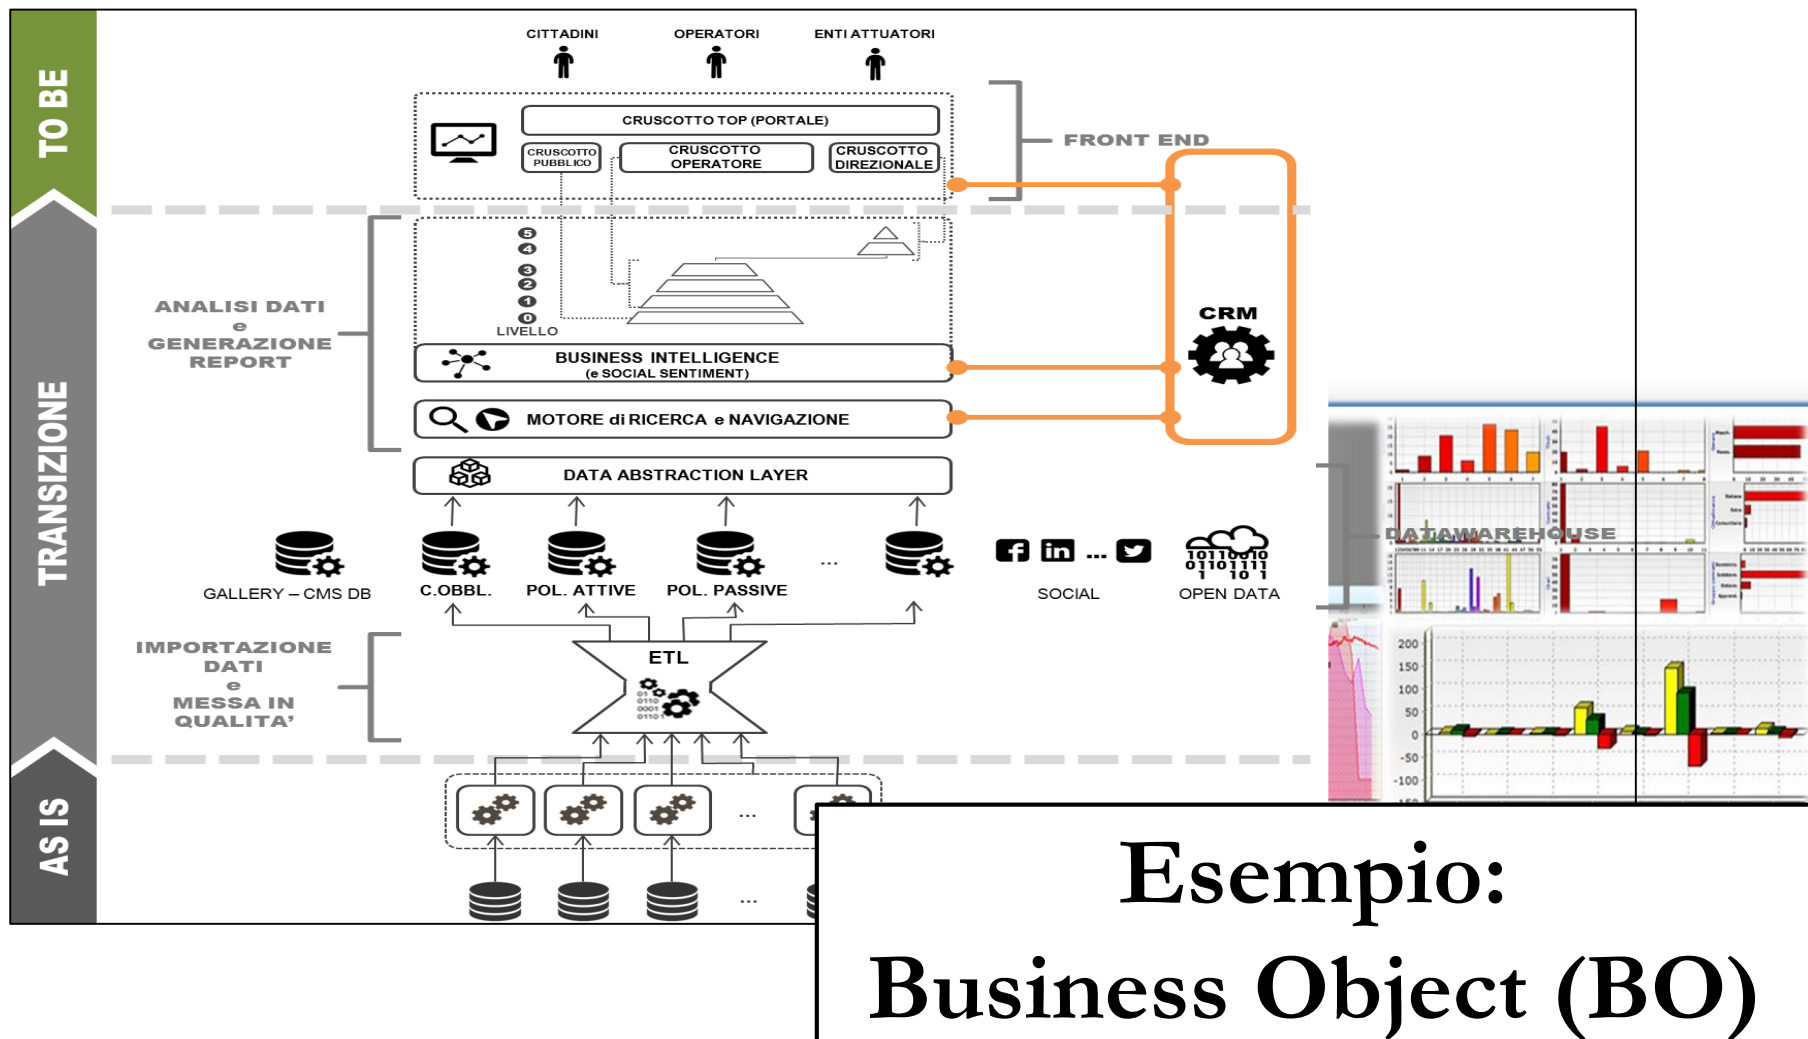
TO BE

TRANSIZIONE

AS IS

CITTADINI OPERATORI ENTI ATTUATORI

CRUSCOTTO TOP (PORTALE)

CRUSCOTTO PUBBLICO

CRUSCOTTO OPERATORE

CRUSCOTTO DIREZIONALE

FRONT END

5 4 3 2 1 0

LIVELLO

ANALISI DATI e GENERAZIONE REPORT

CRM

BUSINESS INTELLIGENCE (e SOCIAL SENTIMENT)

MOTORE di RICERCA e NAVIGAZIONE

DATA ABSTRACTION LAYER

DATAWAREHOUSE

GALLERY – CMS DB

C.OBBL.

POL. ATTIVE

POL. PASSIVE

...

SOCIAL

OPEN DATA

IMPORTAZIONE DATI e MESSA IN QUALITA'

ETL

200 150 100 50 0 -50 -100

...

...

Esempio:

Business Object (BO)